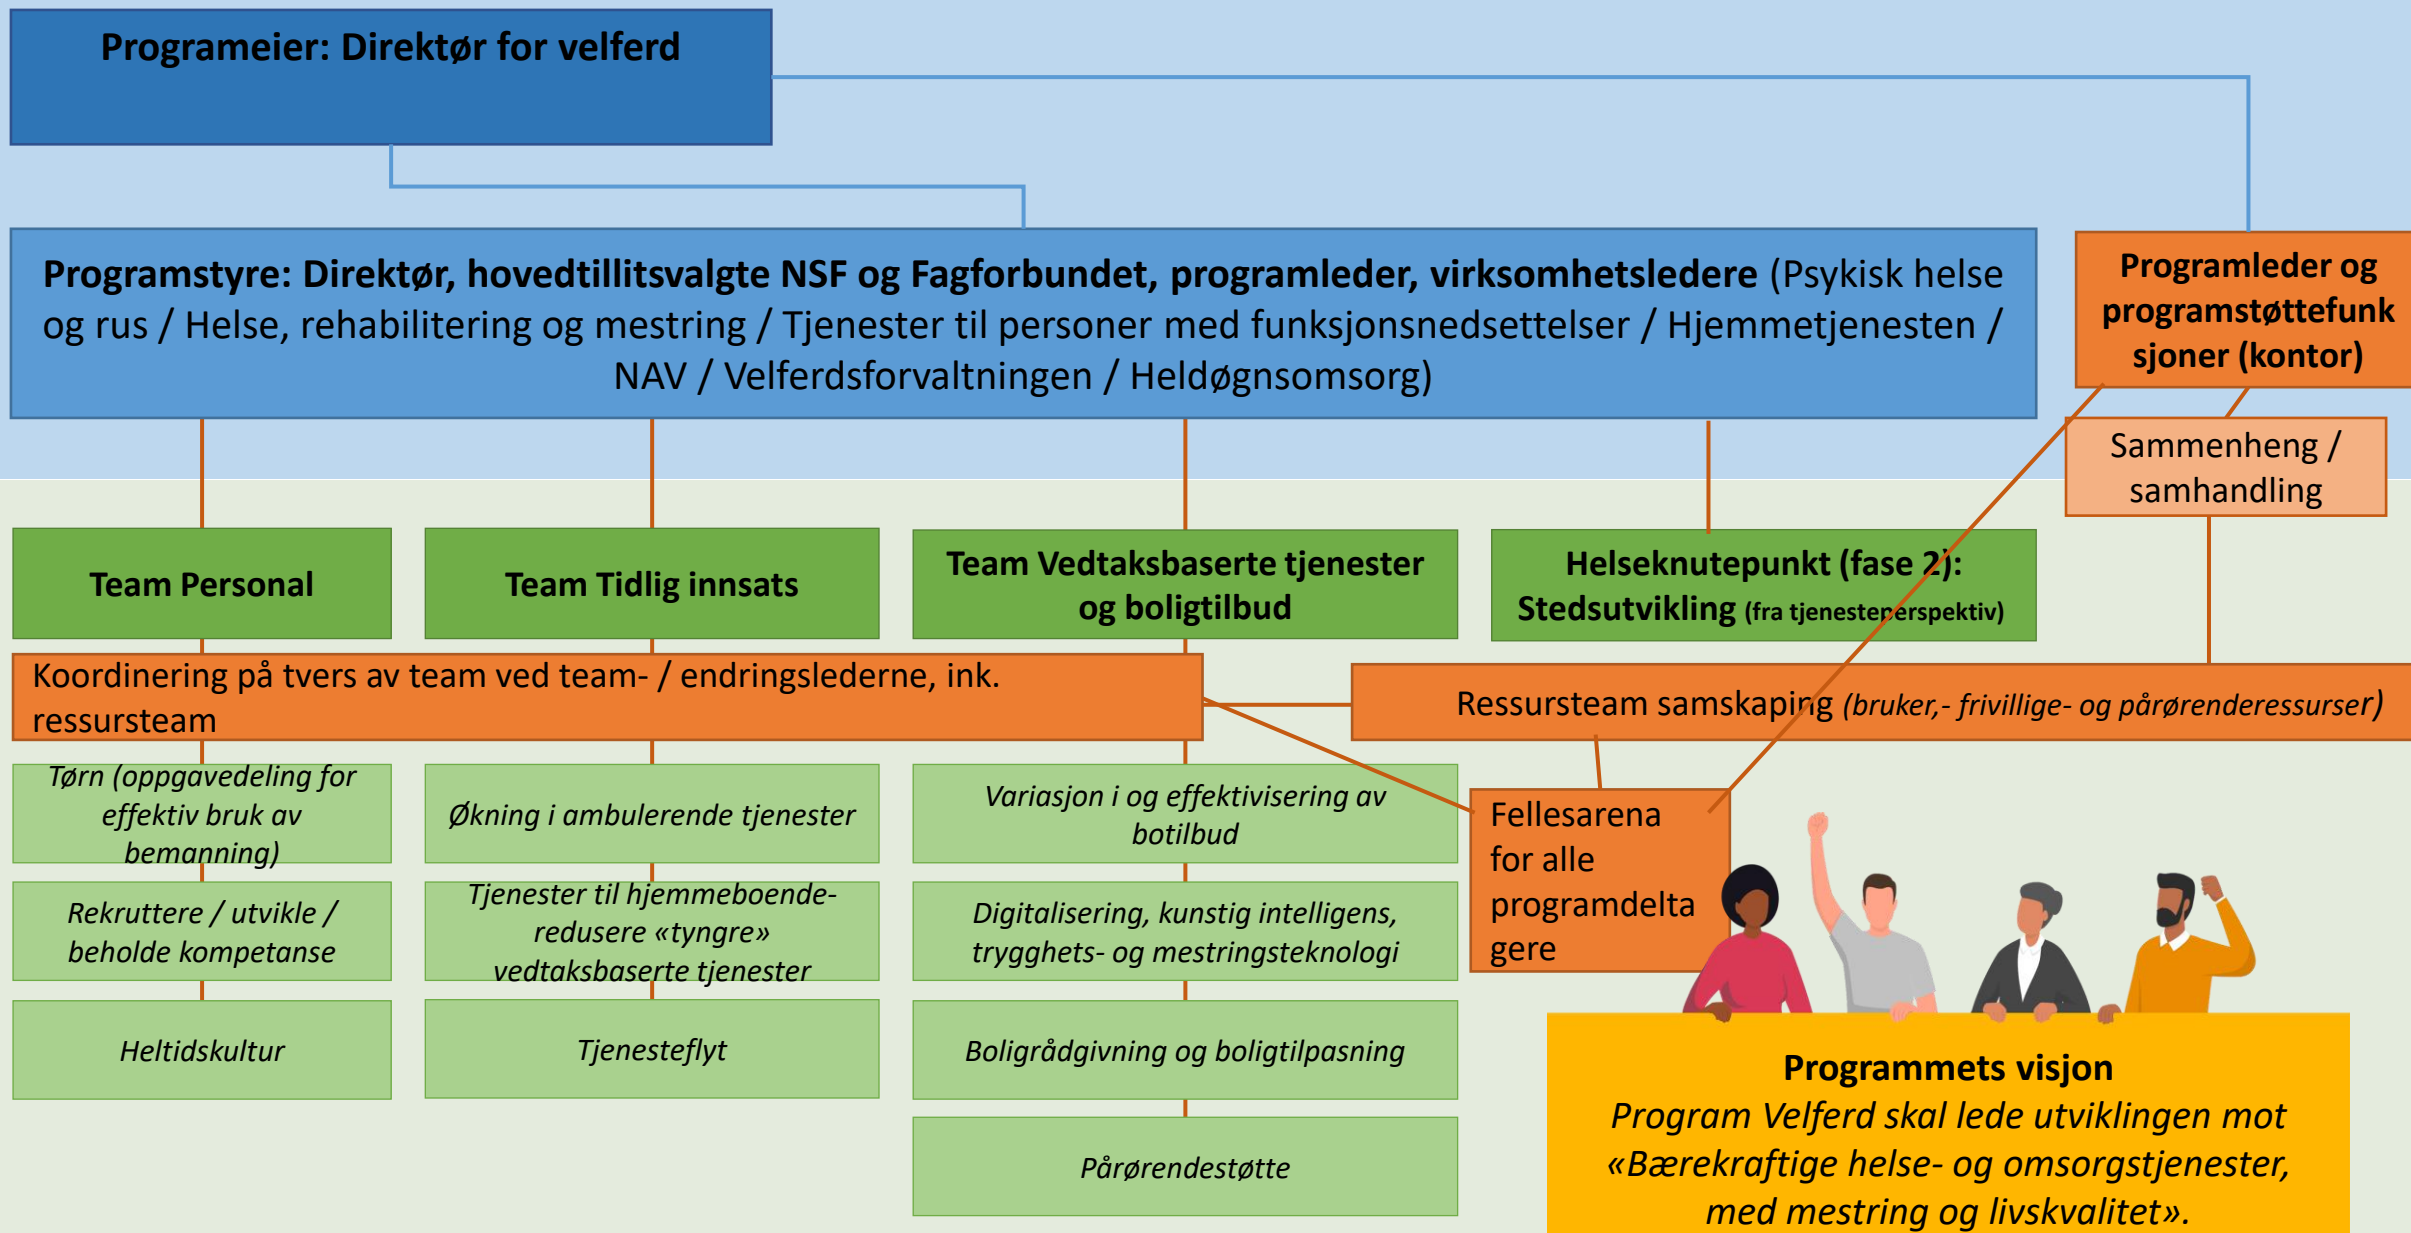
Programeier: Direktør for velferd

Programstyre: Direktør, hovedtillitsvalgte NSF og Fagforbundet, programleder, virksomhetsledere (Psykisk helse og rus / Helse, rehabilitering og mestring / Tjenester til personer med funksjonsnedsettelser / Hjemmetjenesten / NAV / Velferdsforvaltningen / Heldøgnsomsorg)

Programleder og programstøttefunksjoner (kontor)

Sammenheng / samhandling

Team Personal

Team Tidlig innsats

Team Vedtaksbaserte tjenester og boligtilbud

Helseknutepunkt (fase 2): Stedsutvikling (fra tjenesteperspektiv)

Koordinering på tvers av team ved team- / endringslederne, ink. ressursteam

Ressursteam samskaping (bruker,- frivillige- og pårørenderessurser)

Tørn (oppgavedeling for effektiv bruk av bemanning)

Økning i ambulerende tjenester

Variasjon i og effektivisering av botilbud

Fellesarena for alle programdeltagere

Rekruttere / utvikle / beholde kompetanse

Tjenester til hjemmeboende- redusere «tyngre» vedtaksbaserte tjenester

Digitalisering, kunstig intelligens, trygghets- og mestringsteknologi

Heltidskultur

Tjenesteflyt

Boligrådgivning og boligtilpasning

Pårørendestøtte

Programmets visjon
Program Velferd skal lede utviklingen mot «Bærekraftige helse- og omsorgstjenester, med mestring og livskvalitet».